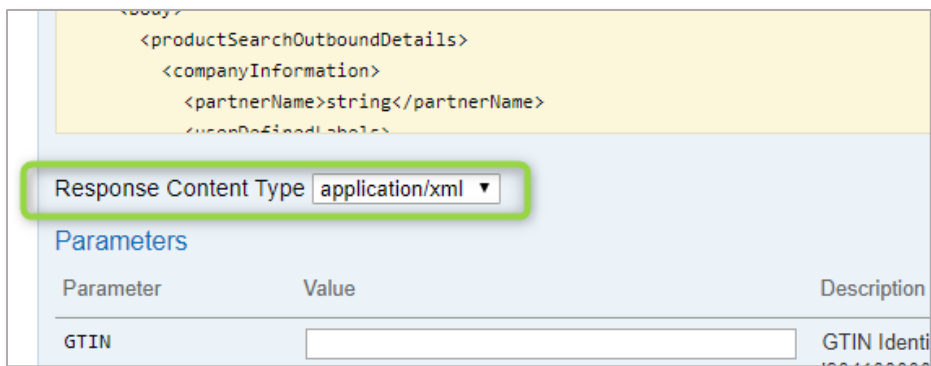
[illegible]
<productSearchOutboundDetails>
<companyInformation>
<partnerName>string</partnerName>
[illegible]

Response Content Type application/xml ▼

Parameters

| Parameter | Value | Description |
|---|---|---|
| GTIN | | GTIN Identi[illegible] |